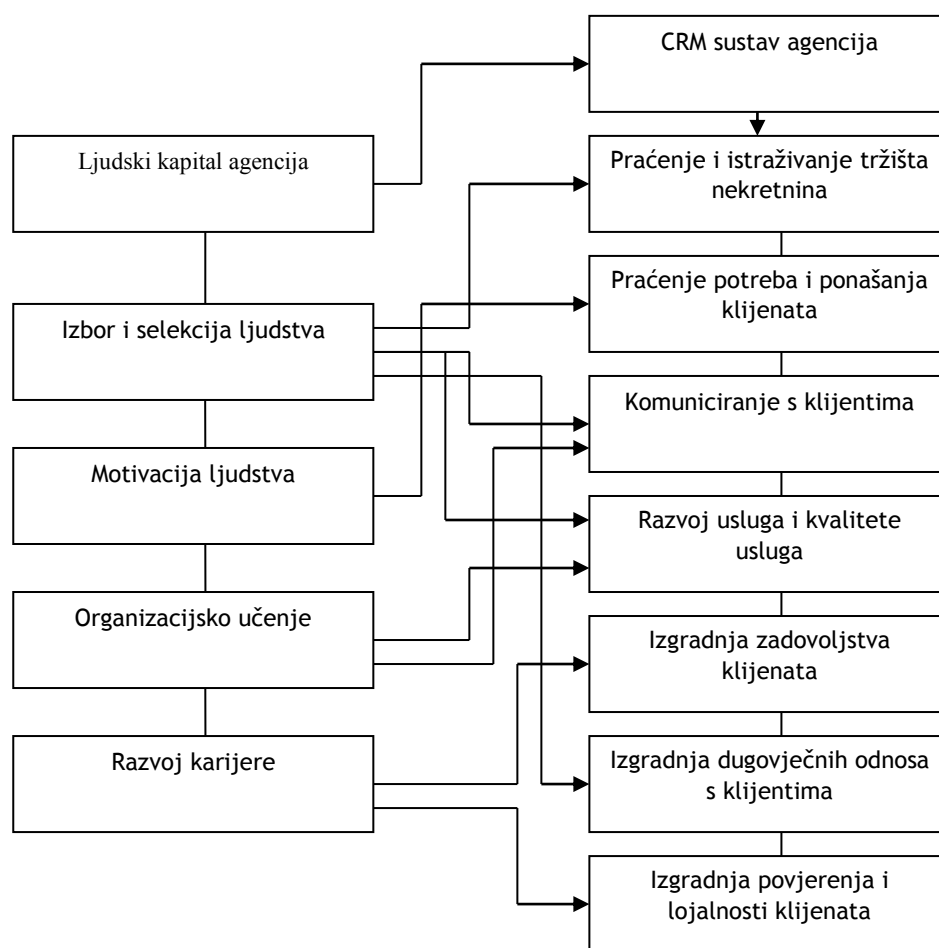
Ljudski kapital agencija

Izbor i selekcija ljudstva

Motivacija ljudstva

Organizacijsko učenje

Razvoj karijere

CRM sustav agencija

Praćenje i istraživanje tržišta nekretnina

Praćenje potreba i ponašanja klijenata

Komuniciranje s klijentima

Razvoj usluga i kvalitete usluga

Izgradnja zadovoljstva klijenata

Izgradnja dugovječnih odnosa s klijentima

Izgradnja povjerenja i lojalnosti klijenata